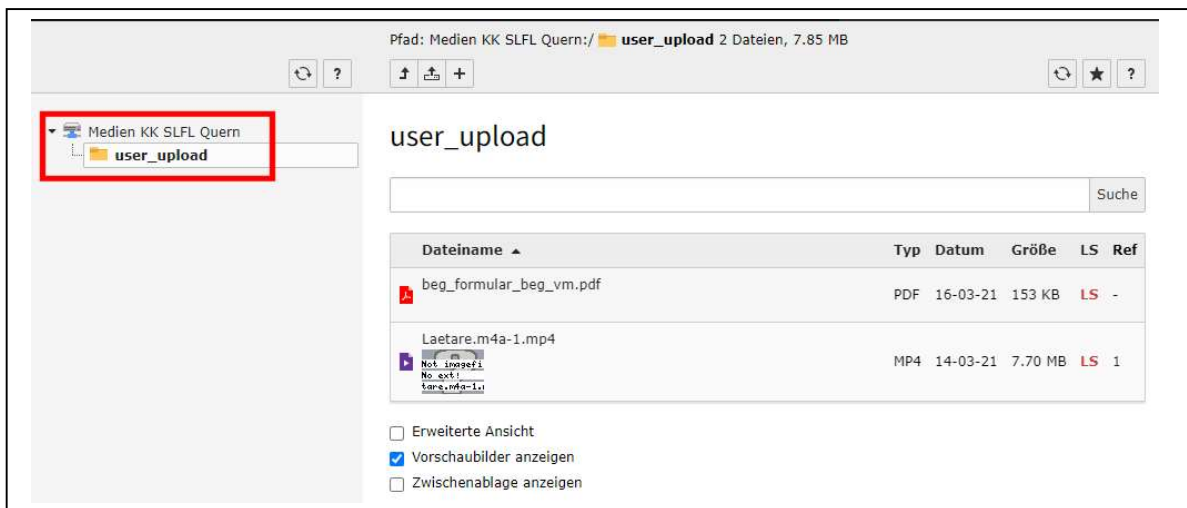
Pfad: Medien KK SLFL Quern:/ user_upload 2 Dateien, 7.85 MB

?

+

?

Medien KK SLFL Quern

user_upload

user_upload

Suche

| Dateiname ▲ | Typ | Datum | Größe | LS | Ref |
|---|---|---|---|---|---|
| beg_formular_beg_vm.pdf | PDF | 16-03-21 | 153 KB | LS | - |
| Laetare.m4a-1.mp4 Not imagefi No ext! tare.m4a-1. | MP4 | 14-03-21 | 7.70 MB | LS | 1 |

Erweiterte Ansicht

Vorschaubilder anzeigen

Zwischenablage anzeigen